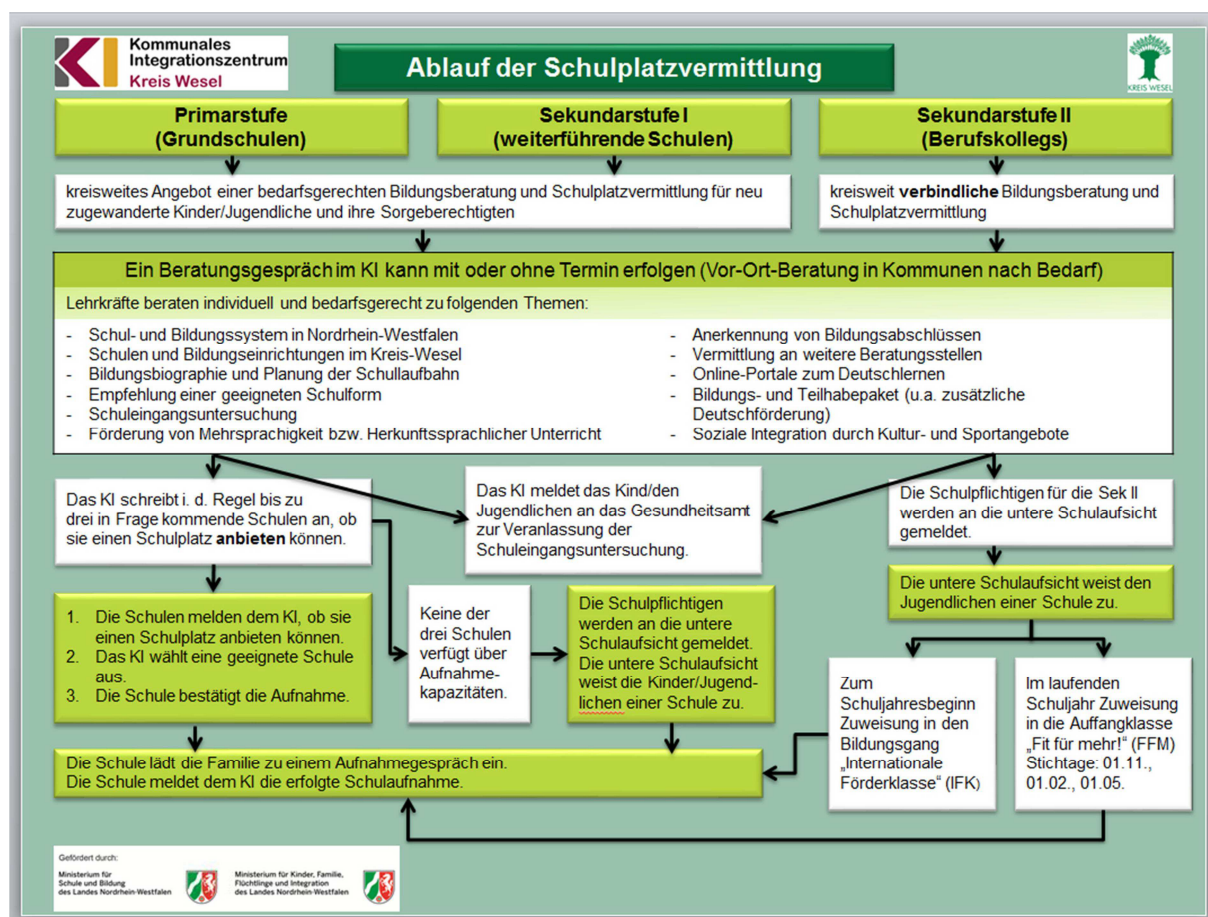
KI Kommunales Integrationszentrum Kreis Wesel

Ablauf der Schulplatzvermittlung

KREIS WESEL

Primarstufe (Grundschulen)

Sekundarstufe I (weiterführende Schulen)

Sekundarstufe II (Berufskollegs)

kreisweites Angebot einer bedarfsgerechten Bildungsberatung und Schulplatzvermittlung für neu zugewanderte Kinder/Jugendliche und ihre Sorgeberechtigten

kreisweit **verbindliche** Bildungsberatung und Schulplatzvermittlung

Ein Beratungsgespräch im KI kann mit oder ohne Termin erfolgen (Vor-Ort-Beratung in Kommunen nach Bedarf)

Lehrkräfte beraten individuell und bedarfsgerecht zu folgenden Themen:

- Schul- und Bildungssystem in Nordrhein-Westfalen
- Schulen und Bildungseinrichtungen im Kreis-Wesel
- Bildungsbiographie und Planung der Schullaufbahn
- Empfehlung einer geeigneten Schulform
- Schuleingangsuntersuchung
- Förderung von Mehrsprachigkeit bzw. Herkunftssprachlicher Unterricht

- Anerkennung von Bildungsabschlüssen
- Vermittlung an weitere Beratungsstellen
- Online-Portale zum Deutschlernen
- Bildungs- und Teilhabepaket (u.a. zusätzliche Deutschförderung)
- Soziale Integration durch Kultur- und Sportangebote

Das KI schreibt i. d. Regel bis zu drei in Frage kommende Schulen an, ob sie einen Schulplatz **anbieten** können.

Das KI meldet das Kind/den Jugendlichen an das Gesundheitsamt zur Veranlassung der Schuleingangsuntersuchung.

Die Schulpflichtigen für die Sek II werden an die untere Schulaufsicht gemeldet.

Die untere Schulaufsicht weist den Jugendlichen einer Schule zu.

1. Die Schulen melden dem KI, ob sie einen Schulplatz anbieten können.
2. Das KI wählt eine geeignete Schule aus.
3. Die Schule bestätigt die Aufnahme.

Keine der drei Schulen verfügt über Aufnahmekapazitäten.

Die Schulpflichtigen werden an die untere Schulaufsicht gemeldet. Die untere Schulaufsicht weist die Kinder/Jugendlichen einer Schule zu.

Zum Schuljahresbeginn Zuweisung in den Bildungsgang „Internationale Förderklasse“ (IFK)

Im laufenden Schuljahr Zuweisung in die Auffangklasse „Fit für mehr!“ (FFM) Stichtage: 01.11., 01.02., 01.05.

Die Schule lädt die Familie zu einem Aufnahmegespräch ein.
Die Schule meldet dem KI die erfolgte Schulaufnahme.

Gefördert durch:
Ministerium für Schule und Bildung des Landes Nordrhein-Westfalen
Ministerium für Kinder, Familie, Flüchtlinge und Integration des Landes Nordrhein-Westfalen